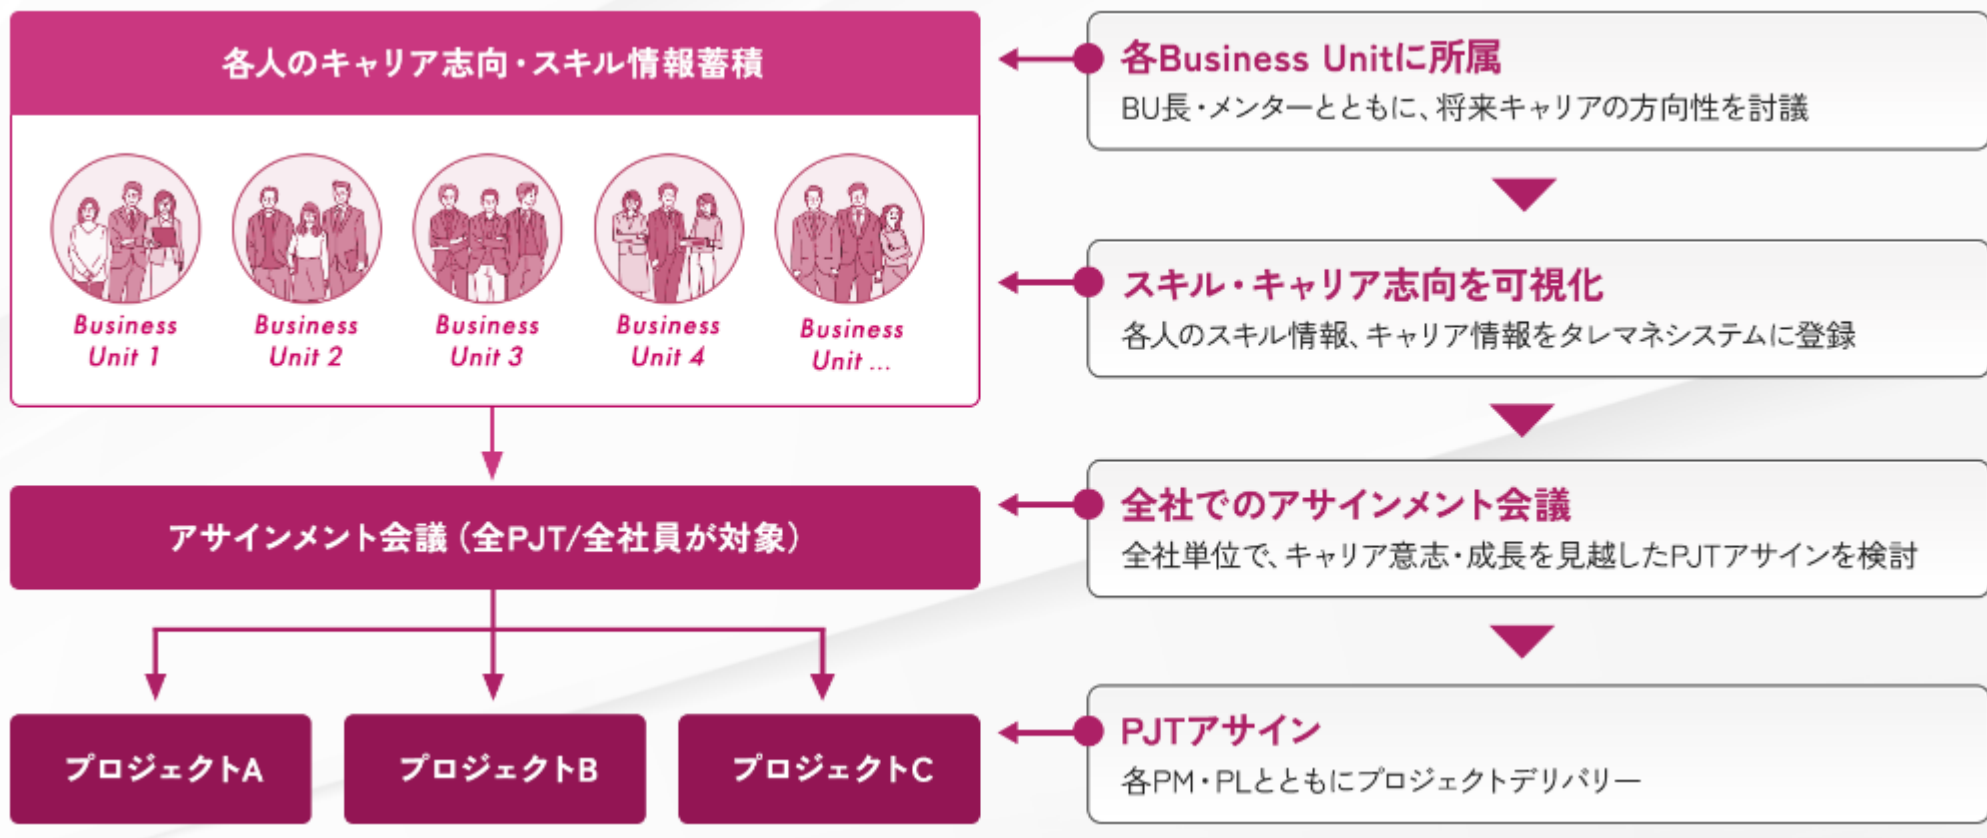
各人のキャリア志向・スキル情報蓄積

Business Unit 1

Business Unit 2

Business Unit 3

Business Unit 4

Business Unit ...

アサインメント会議（全PJT/全社員が対象）

プロジェクトA

プロジェクトB

プロジェクトC

各Business Unitに所属
BU長・メンターとともに、将来キャリアの方向性を討議

スキル・キャリア志向を可視化
各人のスキル情報、キャリア情報をタレマネシステムに登録

全社でのアサインメント会議
全社単位で、キャリア意志・成長を見越したPJTアサインを検討

PJTアサイン
各PM・PLとともにプロジェクトデリバリー